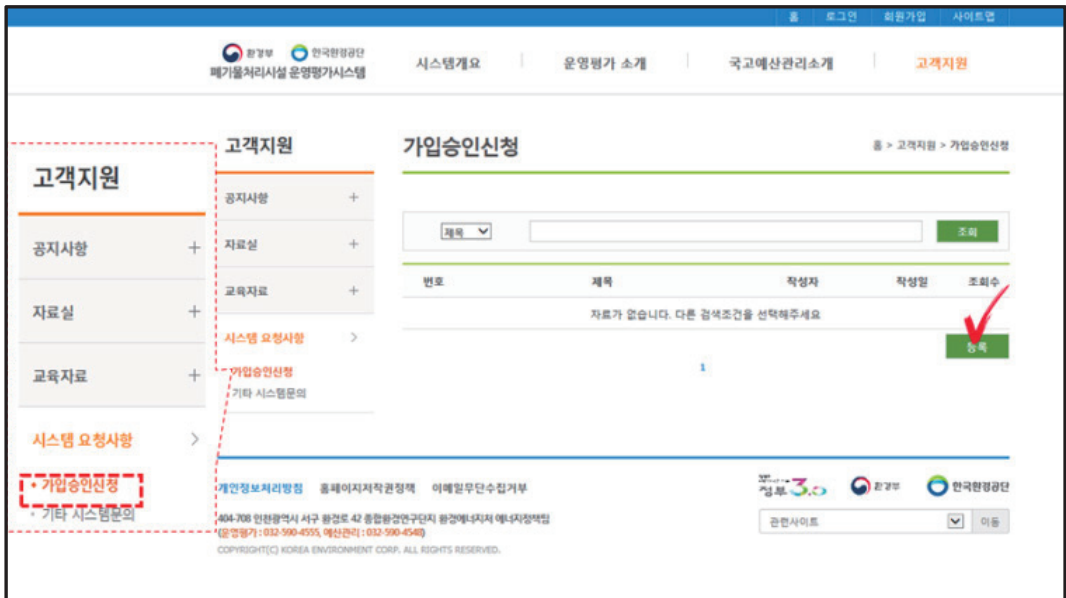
홈 | 로그인 | 회원가입 | 사이트맵

환경부 한국환경공단
폐기물처리시설 운영평가시스템

시스템개요 | 운영평가 소개 | 국고예산관리소개 | 고객지원

고객지원

공지사항 +

자료실 +

교육자료 +

시스템 요청사항 >

• 가입승인신청

• 기타 시스템문의

고객지원

공지사항 +

자료실 +

교육자료 +

시스템 요청사항 >

• 가입승인신청

• 기타 시스템문의

가입승인신청

홈 > 고객지원 > 가입승인신청

제목

조회

| 번호 | 제목 | 작성자 | 작성일 | 조회수 |
|---|---|---|---|---|
| 자료가 없습니다. 다른 검색조건을 선택해주세요 | | | | |

등록

1

개인정보처리방침 | 홈페이지저작권정책 | 이메일무단수집거부

404-708 인천광역시 서구 환경로 42 종합환경연구단지 환경에너지처 에너지정책팀
(운영평가 : 032-590-4555, 예산관리 : 032-590-4540)
COPYRIGHT(C) KOREA ENVIRONMENT CORP. ALL RIGHTS RESERVED.

정부3.0 환경부 한국환경공단

관련사이트 이동